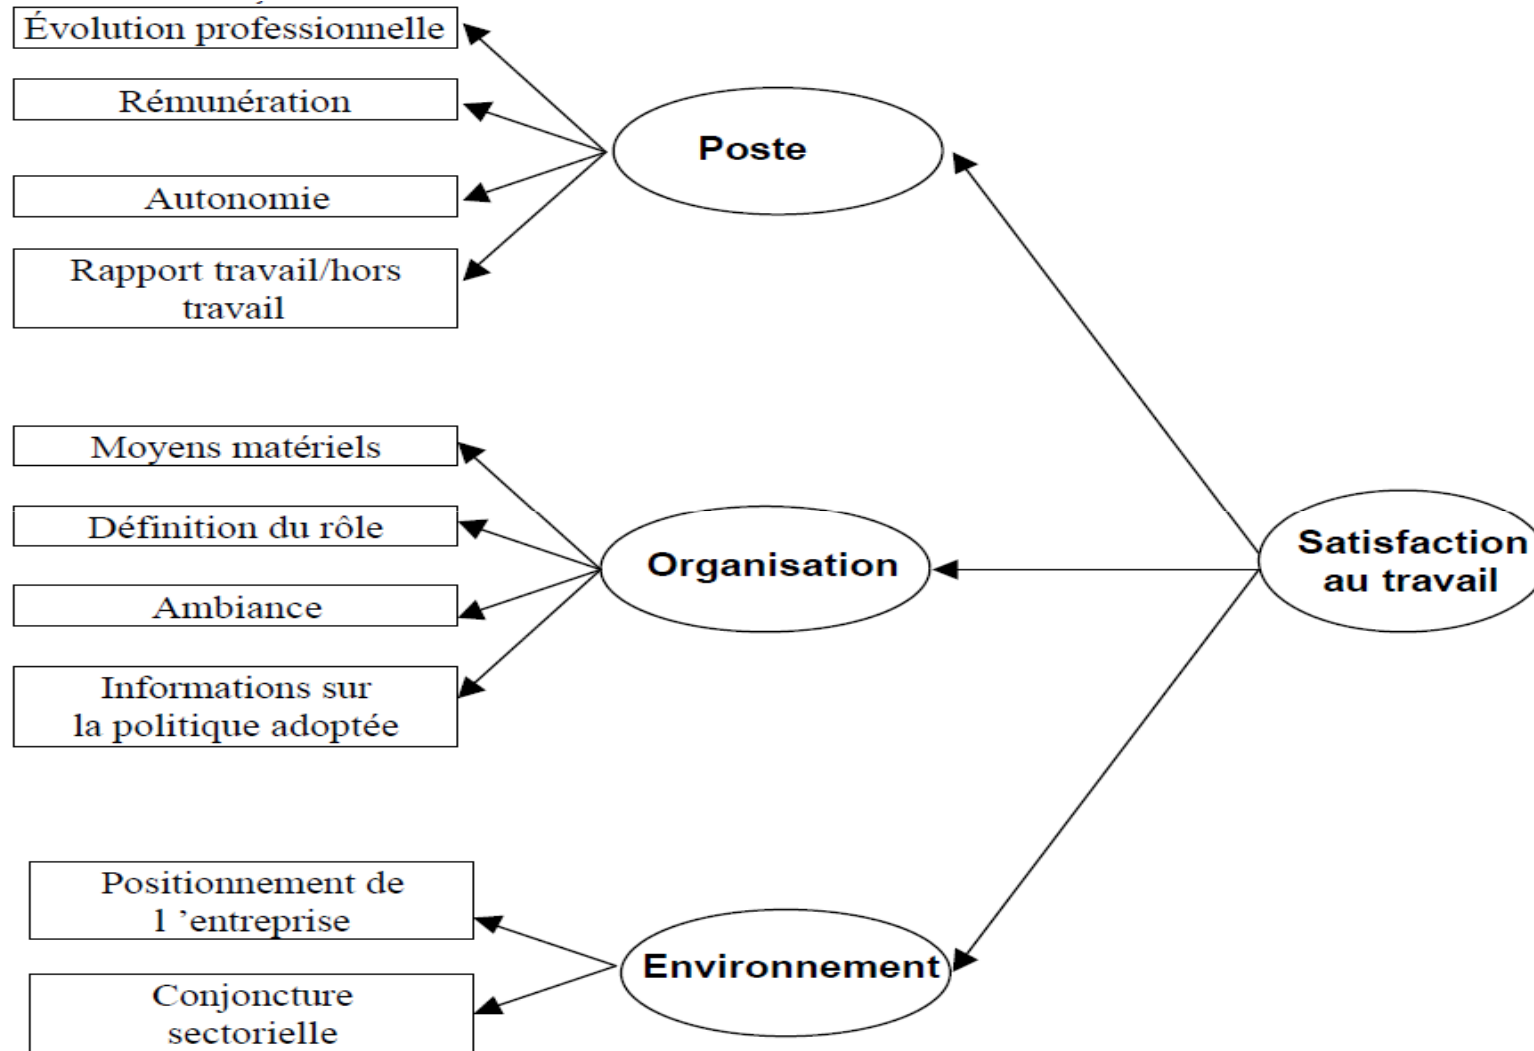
Évolution professionnelle

Rémunération

Autonomie

Rapport travail/hors travail

Poste

Moyens matériels

Définition du rôle

Ambiance

Informations sur la politique adoptée

Organisation

Satisfaction au travail

Positionnement de l 'entreprise

Conjoncture sectorielle

Environnement